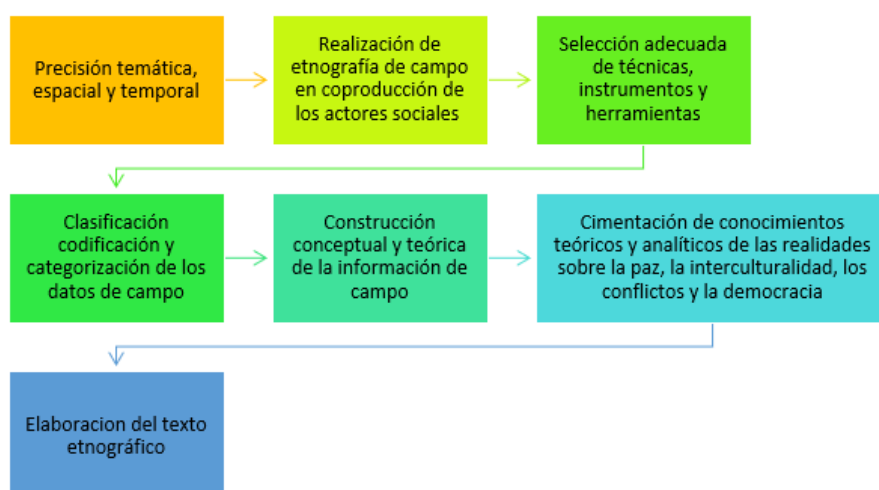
Precisión temática, espacial y temporal

Realización de etnografía de campo en coproducción de los actores sociales

Selección adecuada de técnicas, instrumentos y herramientas

Clasificación codificación y categorización de los datos de campo

Construcción conceptual y teórica de la información de campo

Cimentación de conocimientos teóricos y analíticos de las realidades sobre la paz, la interculturalidad, los conflictos y la democracia

Elaboracion del texto etnográfico